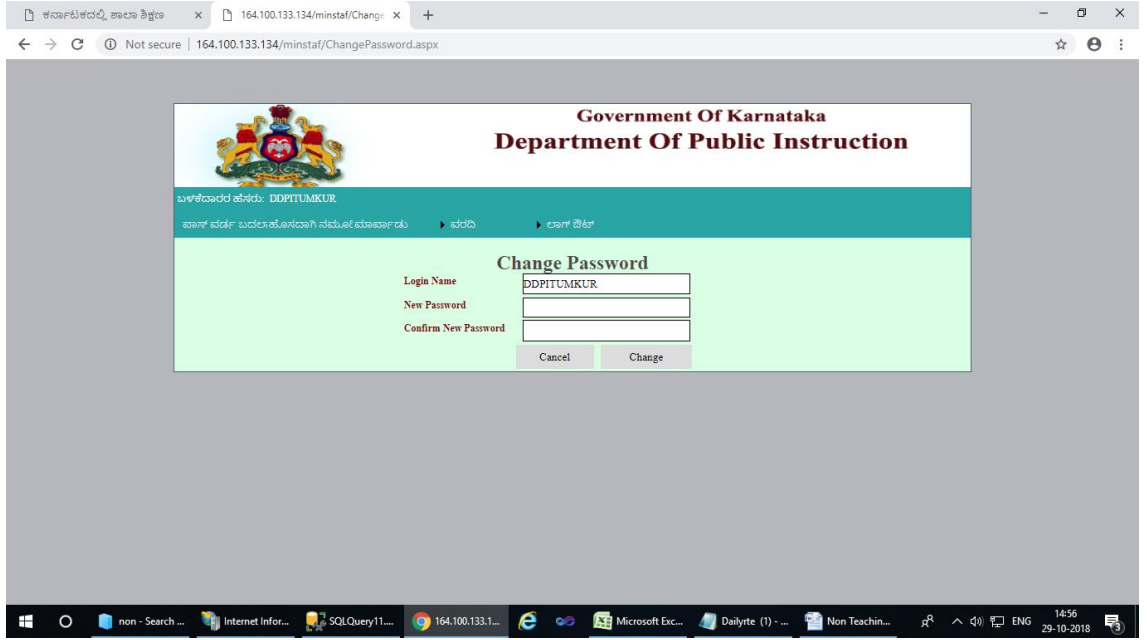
ಕರ್ನಾಟಕದಲ್ಲಿ ಶಾಲಾ ಶಿಕ್ಷಣ ×
164.100.133.134/minstaf/Change ×
+

Not secure | 164.100.133.134/minstaf/ChangePassword.aspx

Government Of Karnataka
Department Of Public Instruction

ಬಳಕೆದಾರರ ಹೆಸರು: DDPITUMKUR

ಪಾಸ್ ವರ್ಡ್ ಬದಲಾಹೊಸದಾಗಿ ನಮೂದಿಸಾರಾಡು
ವರದಿ
ಲಾಗ್ ಔಟ್

Change Password

Login Name DDPITUMKUR
New Password
Confirm New Password

Cancel
Change

non - Search ...
Internet Infor...
SQLQuery11....
164.100.133.1...
Microsoft Exc...
Dailyrte (1) - ...
Non Teachin...
ENG
14:56
29-10-2018